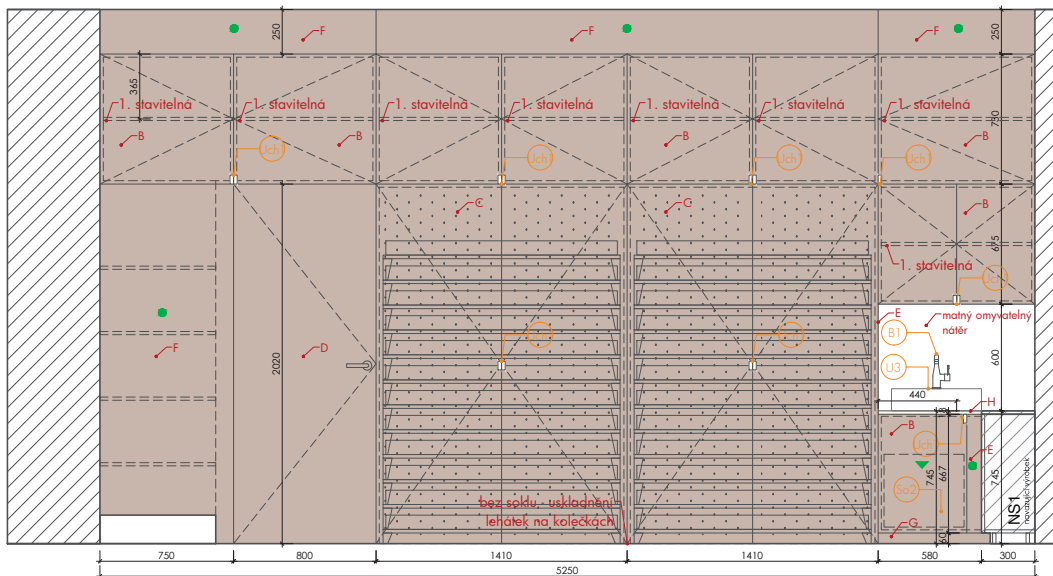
250
F
F
F
250
365
1. stavitelná
1. stavitelná
1. stavitelná
1. stavitelná
1. stavitelná
1. stavitelná
1. stavitelná
730
B
B
B
B
B
Uch
Uch
Uch
Uch
C
C
B
615
1. stavitelná
Uch
E
matný omyvatelný nátěr
B1
600
F
2020
D
Uch
Uch
U3
440
H
B
13
Uch
667
E
745
Saf
745
NS1
navazující výrobek
bez soklu - uskladnění lehátek na kolečkách
G
60
750
800
1410
1410
580
300
5250